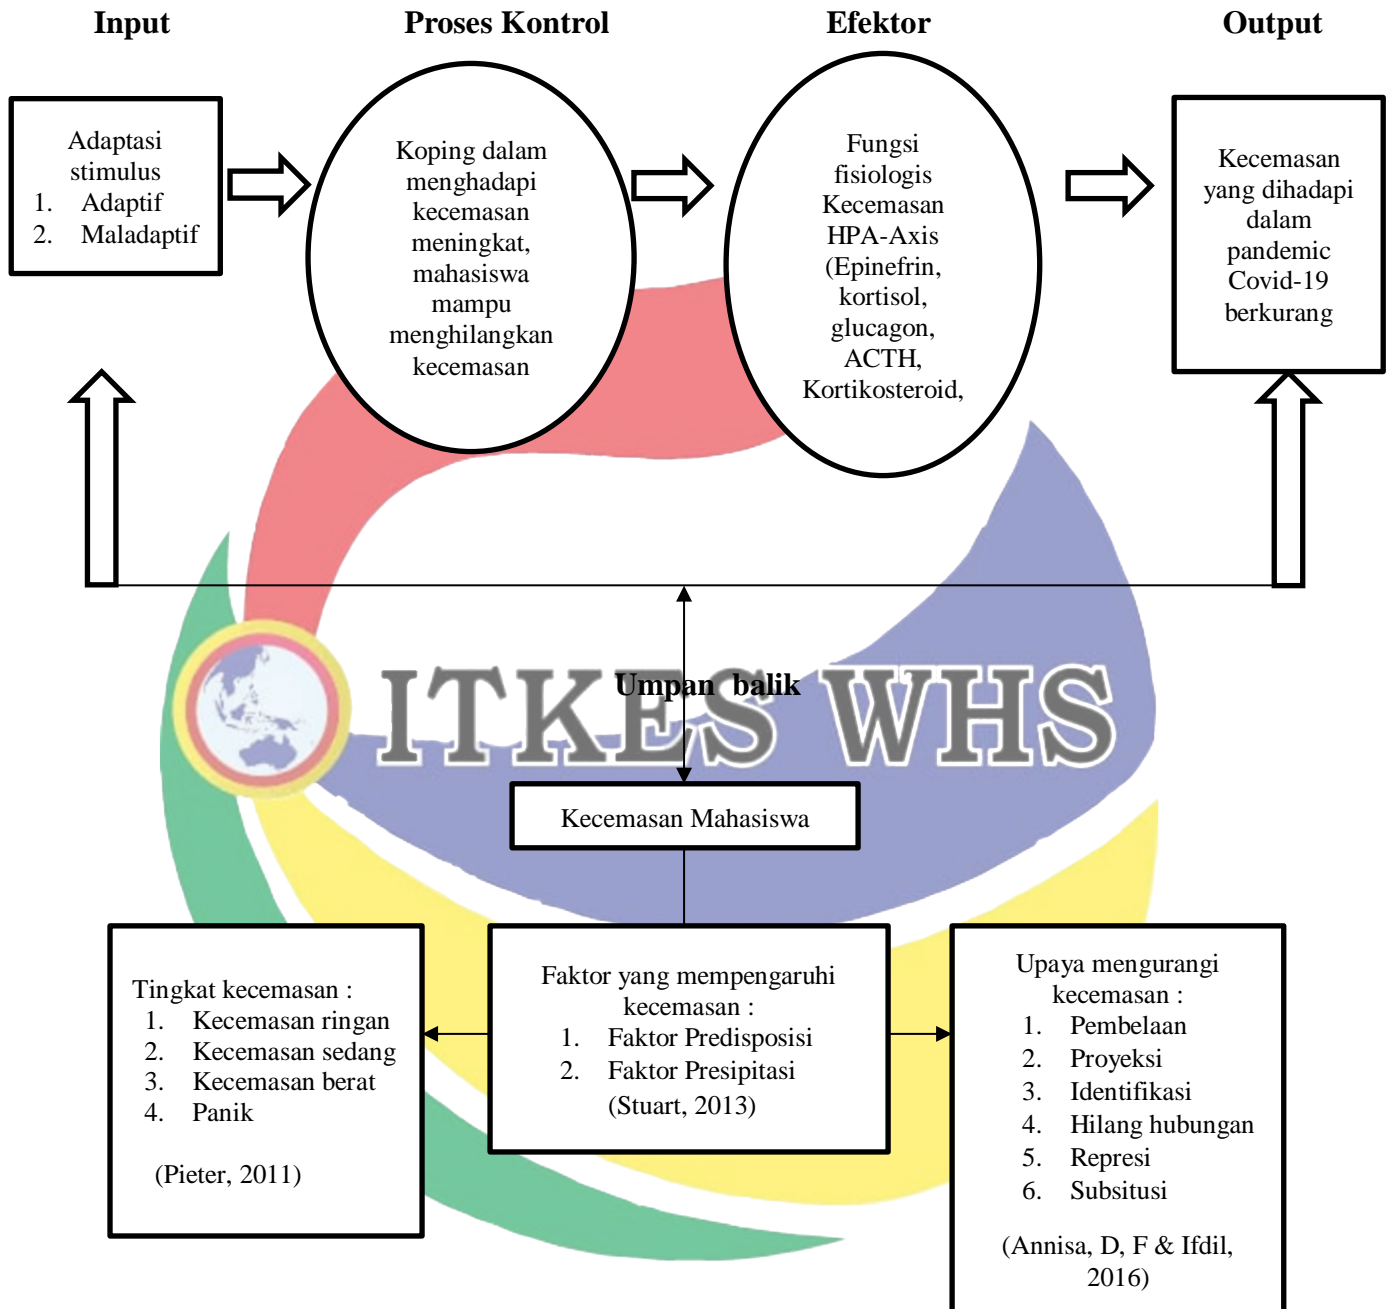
Input

Proses Kontrol

Efektor

Output

Adaptasi stimulus
1. Adaptif
2. Maladaptif

Koping dalam menghadapi kecemasan meningkat, mahasiswa mampu menghilangkan kecemasan

Fungsi fisiologis Kecemasan HPA-Axis (Epinefrin, kortisol, glucagon, ACTH, Kortikosteroid,

Kecemasan yang dihadapi dalam pandemic Covid-19 berkurang

Umpan balik

ITKES WHS

Kecemasan Mahasiswa

Tingkat kecemasan :
1. Kecemasan ringan
2. Kecemasan sedang
3. Kecemasan berat
4. Panik

(Pieter, 2011)

Faktor yang mempengaruhi kecemasan :
1. Faktor Predisposisi
2. Faktor Presipitasi
(Stuart, 2013)

Upaya mengurangi kecemasan :
1. Pembelaan
2. Proyeksi
3. Identifikasi
4. Hilang hubungan
5. Represi
6. Subsitusi

(Annisa, D, F & Ifdil, 2016)